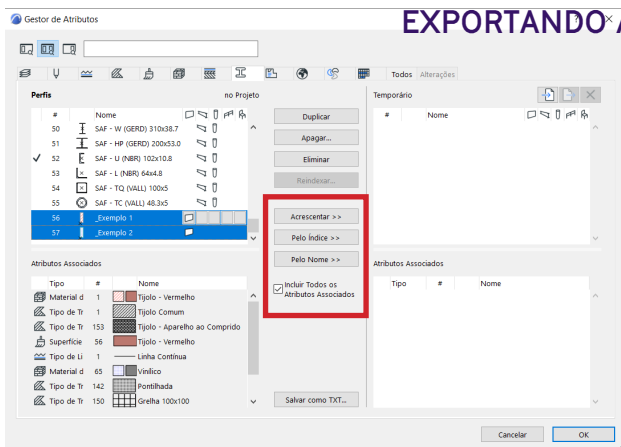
Gestor de Atributos

EXPORTANDO A

Todos Alterações

Perfis

no Projeto

| # | Nome |
|---|---|
| 50 | SAF - W (GERD) 310x38.7 |
| 51 | SAF - HP (GERD) 200x53.0 |
| ✓ 52 | SAF - U (NBR) 102x10.8 |
| 53 | SAF - L (NBR) 64x4.8 |
| 54 | SAF - TQ (VALL) 100x5 |
| 55 | SAF - TC (VALL) 48.3x5 |
| 56 | _Exemplo 1 |
| 57 | _Exemplo 2 |

Duplicar

Apagar...

Eliminar

Reindexar...

Acrescentar >>

Pelo Índice >>

Pelo Nome >>

Incluir Todos os Atributos Associados

Salvar como TXT...

Temporário

| # | Nome |
|---|---|

Atributos Associados

| Tipo | # | Nome |
|---|---|---|
| Material d | 1 | Tijolo - Vermelho |
| Tipo de Tr | 1 | Tijolo Comum |
| Tipo de Tr | 153 | Tijolo - Aparelho ao Comprido |
| Superfície | 56 | Tijolo - Vermelho |
| Tipo de Li | 1 | Linha Contínua |
| Material d | 65 | Vinílico |
| Tipo de Tr | 142 | Pontilhada |
| Tipo de Tr | 150 | Grelha 100x100 |

Atributos Associados

| Tipo | # | Nome |
|---|---|---|

Cancelar

OK